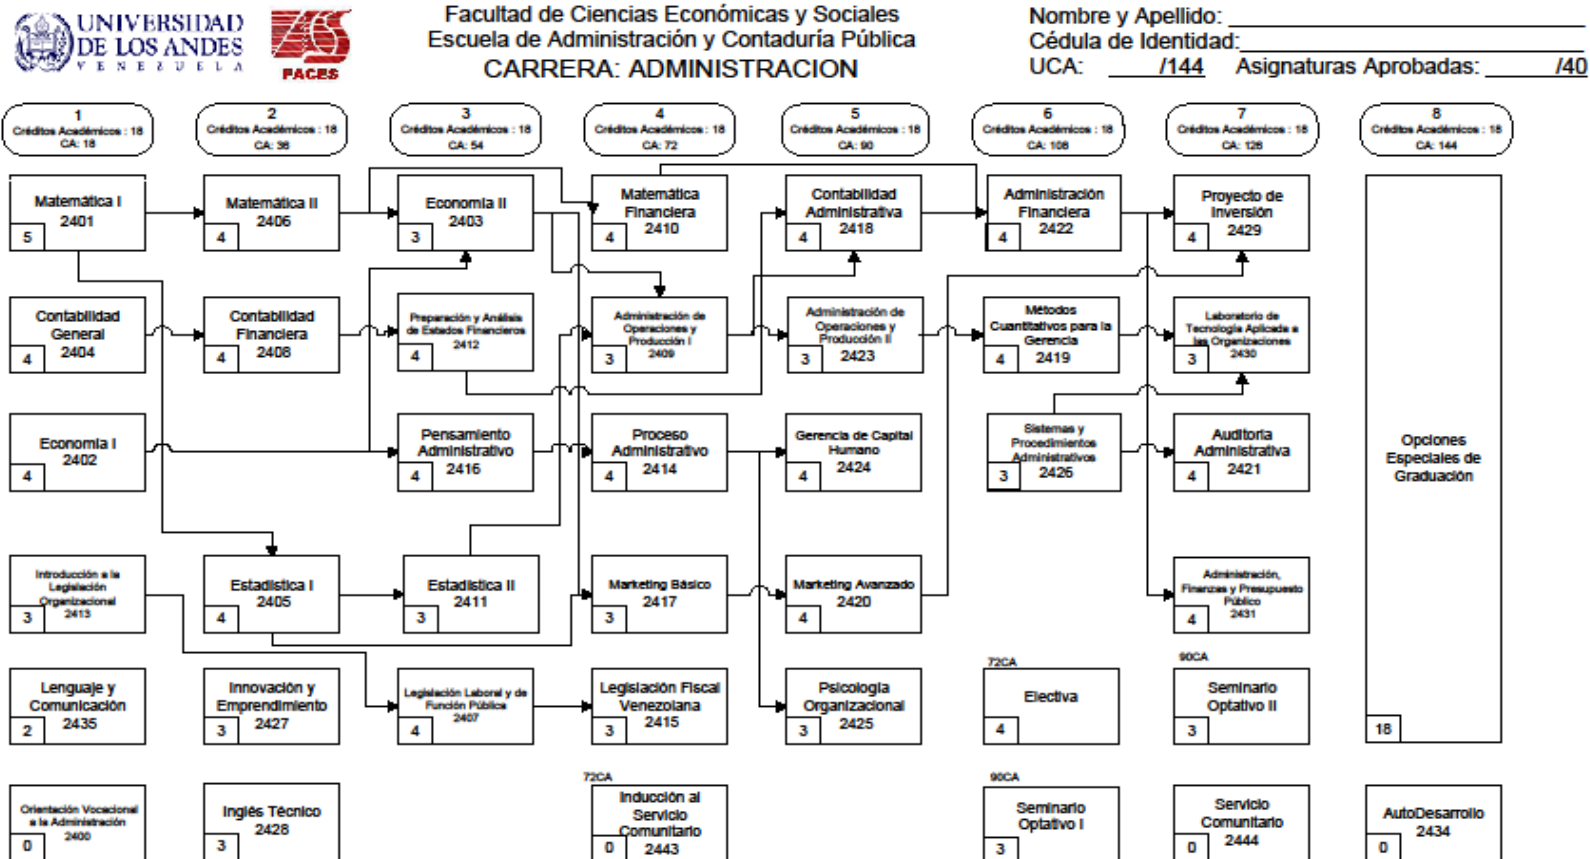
UNIVERSIDAD DE LOS ANDES
VENEZUELA

FACES

Facultad de Ciencias Económicas y Sociales
Escuela de Administración y Contaduría Pública
CARRERA: ADMINISTRACION

Nombre y Apellido:
Cédula de Identidad:
UCA: /144 Asignaturas Aprobadas: /40

1
Créditos Académicos : 18
CA: 18

2
Créditos Académicos : 18
CA: 36

3
Créditos Académicos : 18
CA: 54

4
Créditos Académicos : 18
CA: 72

5
Créditos Académicos : 18
CA: 90

6
Créditos Académicos : 18
CA: 108

7
Créditos Académicos : 18
CA: 126

8
Créditos Académicos : 18
CA: 144

Matemática I
2401
5

Matemática II
2406
4

Economía II
2403
3

Matemática Financiera
2410
4

Contabilidad Administrativa
2418
4

Administración Financiera
2422
4

Proyecto de Inversión
2429
4

Contabilidad General
2404
4

Contabilidad Financiera
2408
4

Preparación y Análisis de Estados Financieros
2412
4

Administración de Operaciones y Producción I
2409
3

Administración de Operaciones y Producción II
2423
3

Métodos Cuantitativos para la Gerencia
2419
4

Laboratorio de Tecnología Aplicada a las Organizaciones
2430
3

Economía I
2402
4

Pensamiento Administrativo
2416
4

Proceso Administrativo
2414
4

Gerencia de Capital Humano
2424
4

Sistemas y Procedimientos Administrativos
2426
3

Auditoría Administrativa
2421
4

Opciones Especiales de Graduación
18

Introducción a la Legislación Organizacional
2413
3

Estadística I
2405
4

Estadística II
2411
3

Marketing Básico
2417
3

Marketing Avanzado
2420
4

Administración, Finanzas y Presupuesto Público
2431
4

Lenguaje y Comunicación
2435
2

Innovación y Emprendimiento
2427
3

Legislación Laboral y de Función Pública
2407
4

Legislación Fiscal Venezolana
2415
3

Psicología Organizacional
2425
3

72CA
Electiva
4

90CA
Seminario Optativo II
3

Orientación Vocacional a la Administración
2400
0

Inglés Técnico
2428
3

72CA
Inducción al Servicio Comunitario
0
2443

90CA
Seminario Optativo I
3

Servicio Comunitario
2444
0

AutoDesarrollo
2434
0